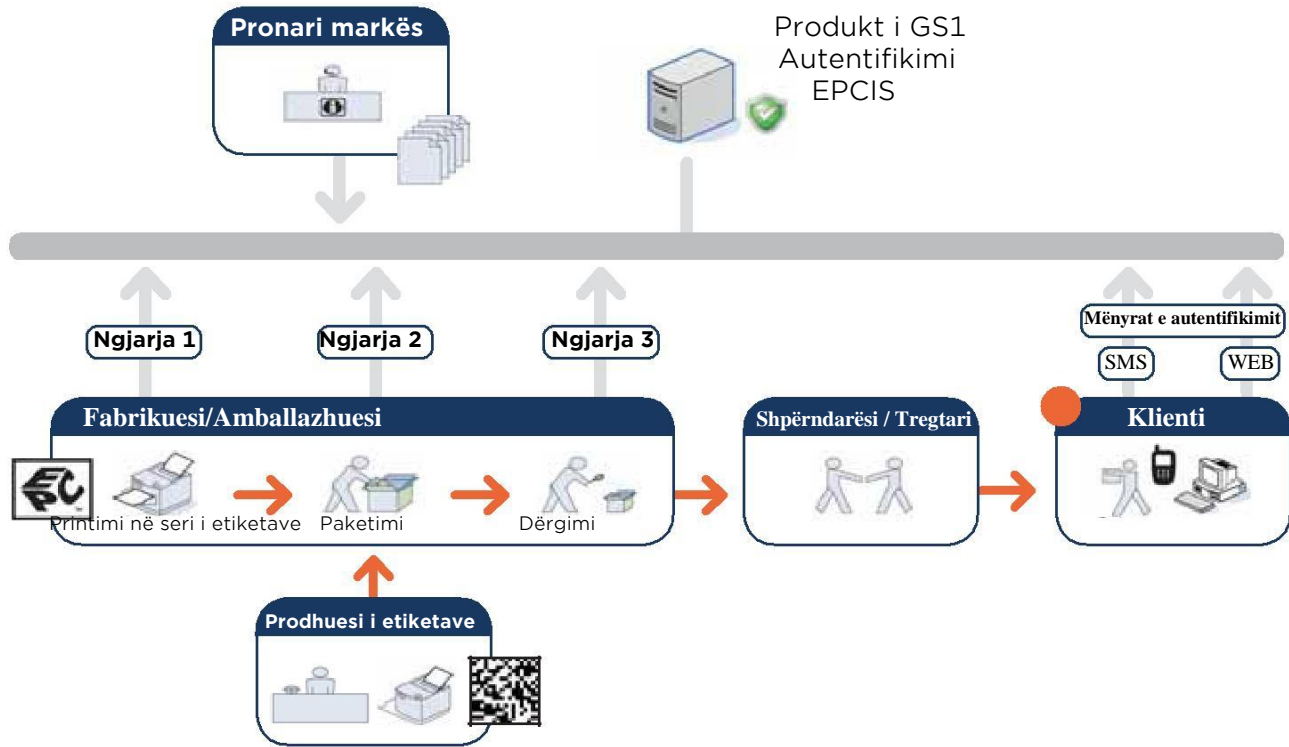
Pronari markës

Produkt i GS1
Autentifikimi
EPCIS

Ngjarja 1

Ngjarja 2

Ngjarja 3

Mënyrat e autentifikimit

SMS

WEB

Fabrikuesi/Amballazhuesi

Printimi në seri i etiketave

Paketimi

Dërgimi

Shpërndarësi / Tregtari

Klienti

Prodhuesi i etiketave